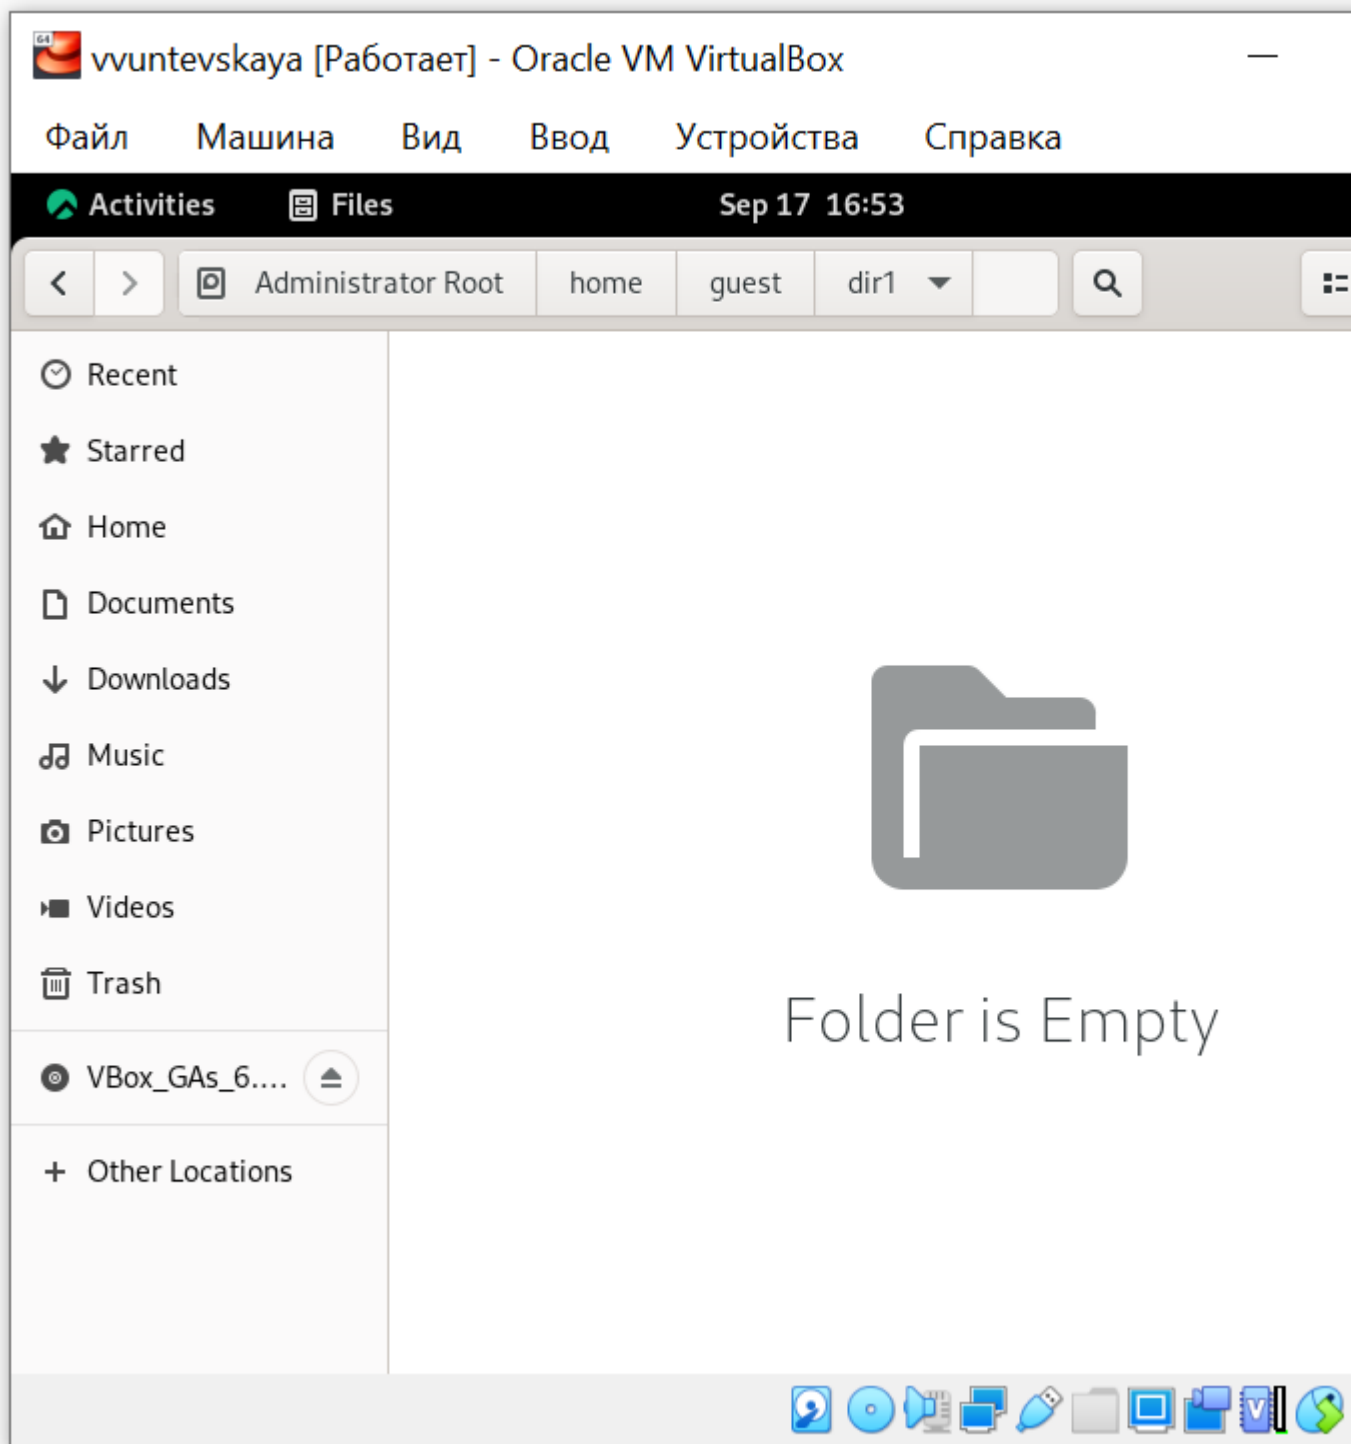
vvuntevskaya [Работает] - Oracle VM VirtualBox

Файл Машина Вид Ввод Устройства Справка

Activities Files Sep 17 16:53

Administrator Root home guest dir1

Recent
Starred
Home
Documents
Downloads
Music
Pictures
Videos
Trash
VBox_GAs_6....
+ Other Locations

Folder is Empty